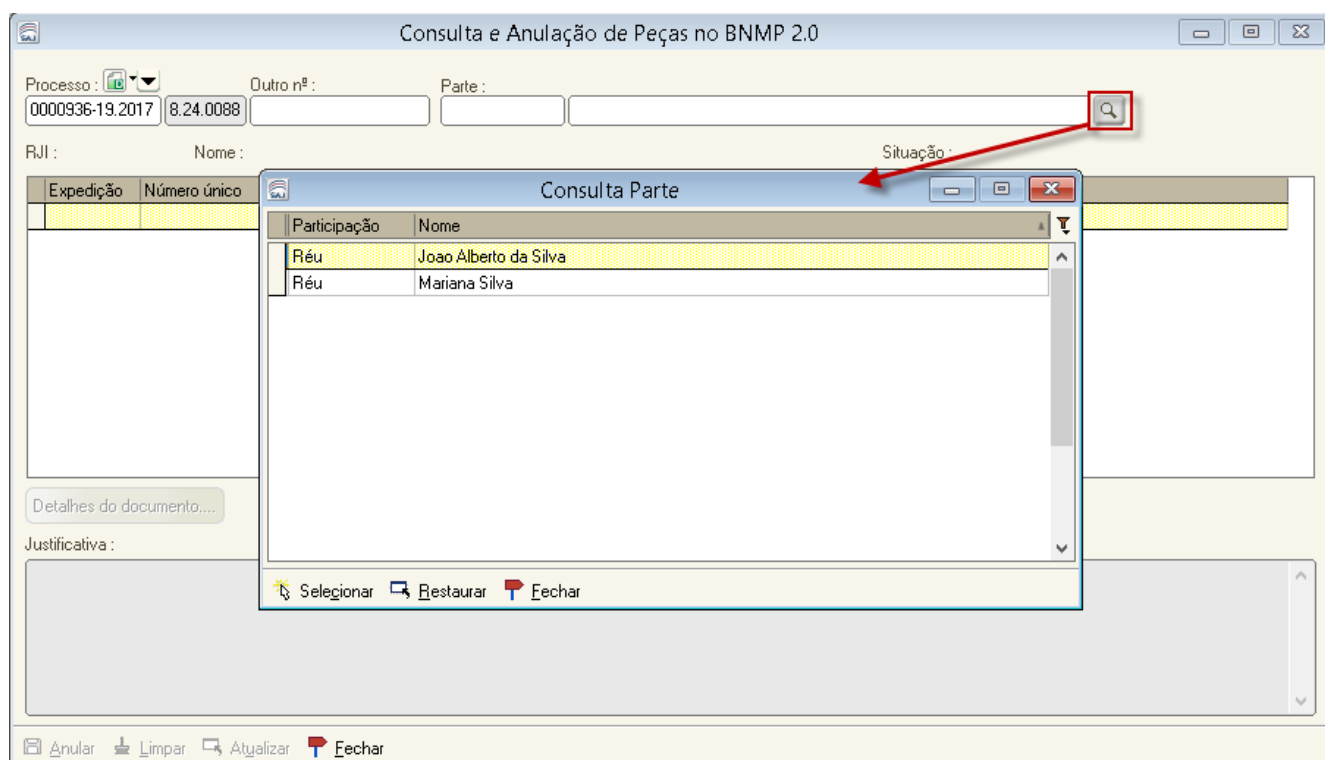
Consulta e Anulação de Peças no BNMP 2.0

Processo :
0000936-19.2017 8.24.0088

Outro nº :

Parte :

RJI :

Nome :

Situação :

Expedição | Número único

Consulta Parte

| Participação | Nome |
|---|---|
| Réu | Joao Alberto da Silva |
| Réu | Mariana Silva |

Selecionar Restaurar Fechar

Detalhes do documento....

Justificativa :

Anular Limpar Atualizar Fechar